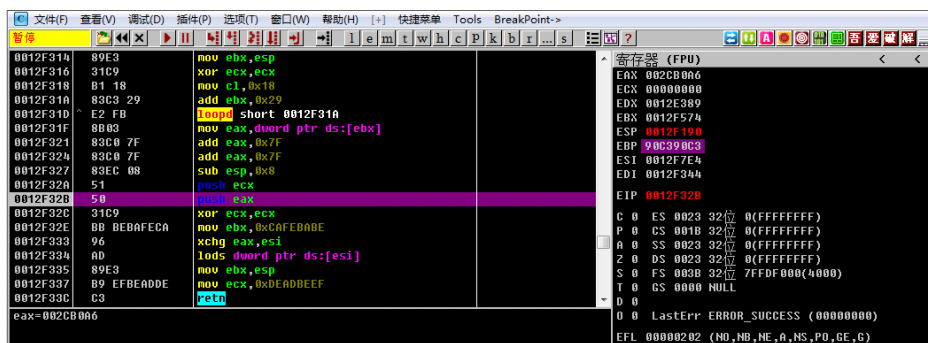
C 文件(F) 查看(V) 调试(D) 插件(P) 选项(T) 窗口(W) 帮助(H) [+] 快捷菜单 Tools BreakPoint->

暂停 l e m t w h c P k b r ... s

| | | |
|---|---|---|
| 0012F314 | 89E3 | mov ebx,esp |
| 0012F316 | 31C9 | xor ecx,ecx |
| 0012F318 | B1 18 | mov cl,0x18 |
| 0012F31A | 83C3 29 | add ebx,0x29 |
| 0012F31D ^ | E2 FB | loopd short 0012F31A |
| 0012F31F | 8B03 | mov eax,dword ptr ds:[ebx] |
| 0012F321 | 83C0 7F | add eax,0x7F |
| 0012F324 | 83C0 7F | add eax,0x7F |
| 0012F327 | 83EC 08 | sub esp,0x8 |
| 0012F32A | 51 | push ecx |
| 0012F32B | 50 | push eax |
| 0012F32C | 31C9 | xor ecx,ecx |
| 0012F32E | BB BEBAFECA | mov ebx,0xCAFEBABE |
| 0012F333 | 96 | xchg eax,esi |
| 0012F334 | AD | lods dword ptr ds:[esi] |
| 0012F335 | 89E3 | mov ebx,esp |
| 0012F337 | B9 EFBEADDE | mov ecx,0xDEADBEEF |
| 0012F33C | C3 | retn |

eax=002CB0A6

寄存器 (FPU)
EAX 002CB0A6
ECX 00000000
EDX 0012E389
EBX 0012F574
ESP 0012F190
EBP 90C390C3
ESI 0012F7E4
EDI 0012F344

EIP 0012F32B

C 0 ES 0023 32位 0(FFFFFFFF)
P 0 CS 001B 32位 0(FFFFFFFF)
A 0 SS 0023 32位 0(FFFFFFFF)
Z 0 DS 0023 32位 0(FFFFFFFF)
S 0 FS 003B 32位 7FFDF000(4000)
T 0 GS 0000 NULL
D 0
O 0 LastErr ERROR_SUCCESS (00000000)

EFL 00000202 (NO,NB,NE,A,NS,PO,GE,G)